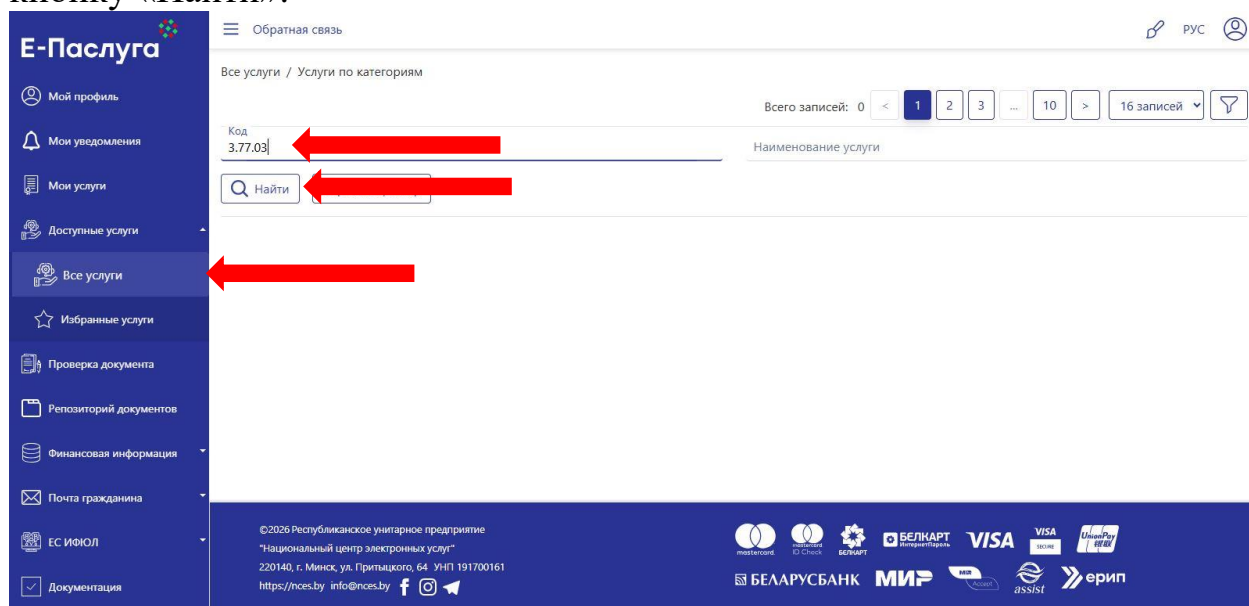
кнопку «Найти».

Е-Паслуга

Мой профиль

Мои уведомления

Мои услуги

Доступные услуги

Все услуги

Избранные услуги

Проверка документа

Репозиторий документов

Финансовая информация

Почта гражданина

ЕС ИФЮЛ

Документация

Обратная связь

РУС

Все услуги / Услуги по категориям

Всего записей: 0 < 1 2 3 ... 10 > 16 записей

Код
3.77.03

Наименование услуги

Найти

©2026 Республиканское унитарное предприятие "Национальный центр электронных услуг" 220140, г. Минск, ул. Притыцкого, 64 УНП 191700161 https://nces.by info@nces.by

mastercard. mastercard ID Check БЕЛКАРТ БЕЛКАРТ ИнтернетПароль VISA VISA SECURE UnionPay БЕЛАРУСБАНК МИР assist ерип